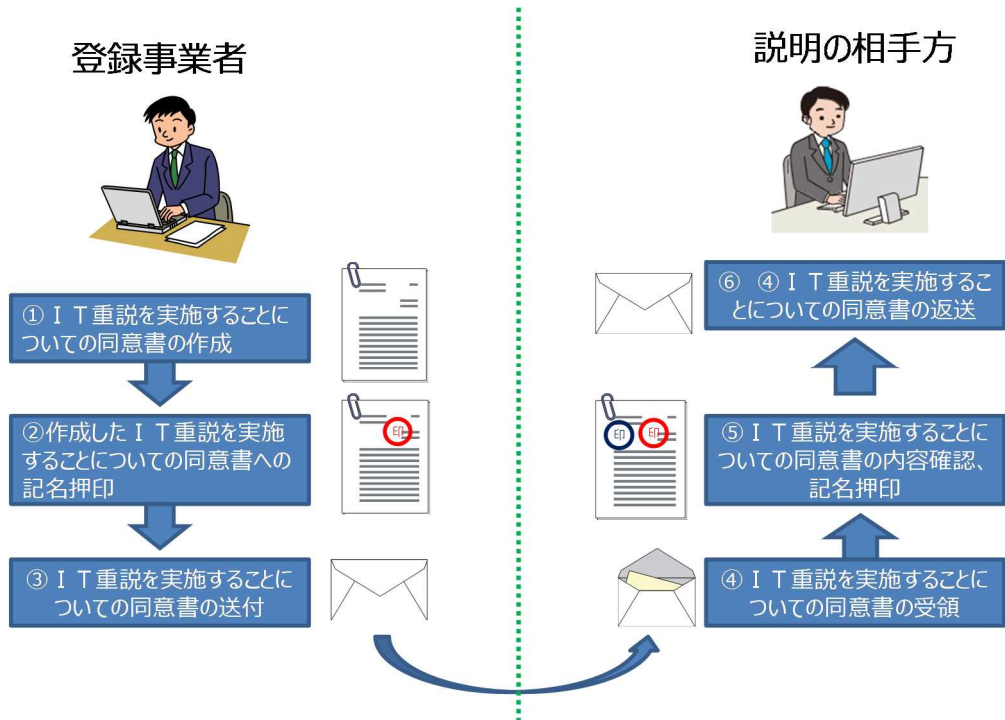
登録事業者

説明の相手方

①ＩＴ重説を実施することについての同意書の作成

②作成したＩＴ重説を実施することについての同意書への記名押印

印

③ＩＴ重説を実施することについての同意書の送付

⑥ ④ＩＴ重説を実施することについての同意書の返送

印 印

⑤ＩＴ重説を実施することについての同意書の内容確認、記名押印

④ＩＴ重説を実施することについての同意書の受領